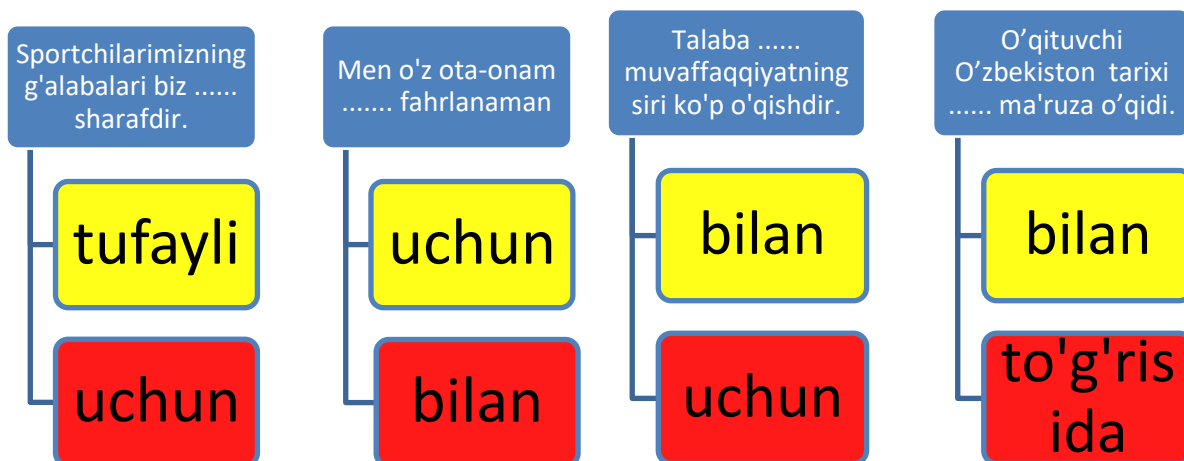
Sportchilarimizning g'alabalari biz ...... sharafdir.

tufayli

uchun

Men o'z ota-onam ....... fahrlanaman

uchun

bilan

Talaba ...... muvaffaqqiyatning siri ko'p o'qishdir.

bilan

uchun

O’qituvchi O’zbekiston tarixi ...... ma'ruza o’qidi.

bilan

to'g'ris ida